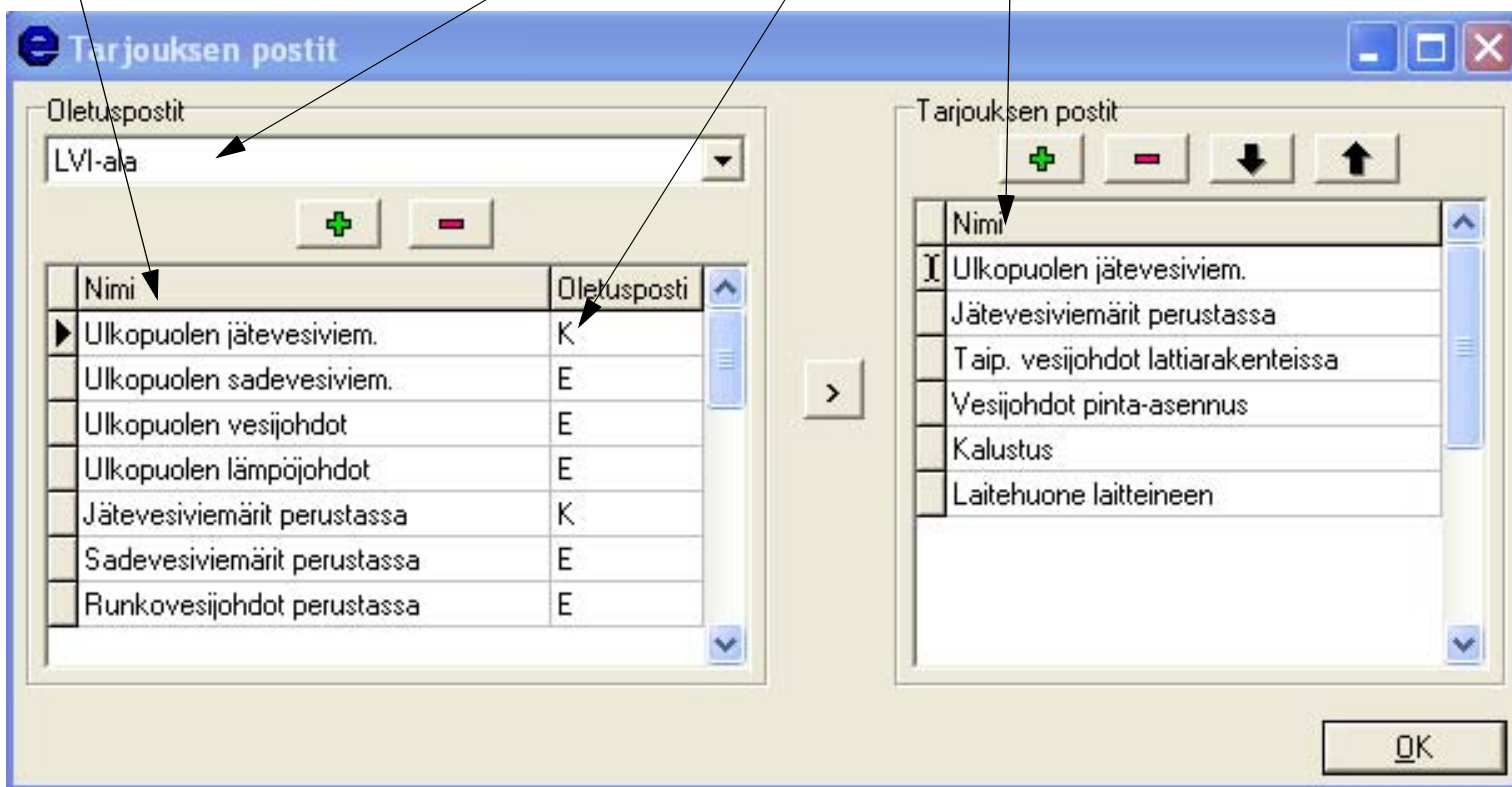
Tarjouksen postit

Oletuspostit

LVI-ala

| Nimi | Oletusposti |
|---|---|
| Ulkopuolen jätevesiviem. | K |
| Ulkopuolen sadevesiviem. | E |
| Ulkopuolen vesijohdot | E |
| Ulkopuolen lämpöjohdot | E |
| Jätevesiviemärit perustassa | K |
| Sadevesiviemärit perustassa | E |
| Runkovesijohdot perustassa | E |

>

Tarjouksen postit

| Nimi |
|---|
| Ulkopuolen jätevesiviem. |
| Jätevesiviemärit perustassa |
| Taip. vesijohdot lattiarakenteissa |
| Vesijohdot pinta-asennus |
| Kalustus |
| Laitehuone laitteineen |

OK